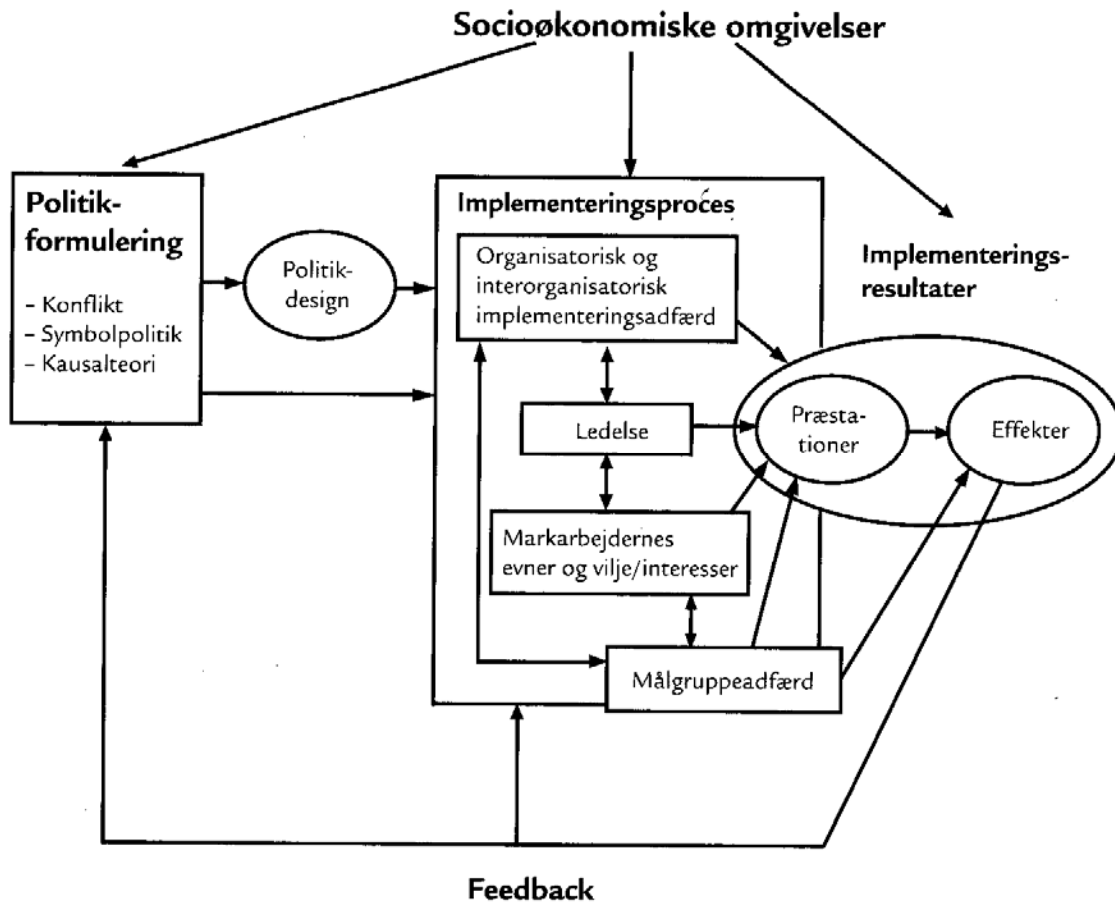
Socioøkonomiske omgivelser

Politikformulering

- Konflikt
- Symbolpolitik
- Kausalteori

Politikdesign

Implementeringsproces

Organisatorisk og interorganisatorisk implementeringsadfærd

Ledelse

Markarbejdernes evner og vilje/interesser

Målgruppeadfærd

Implementeringsresultater

Præstationer

Effekter

Feedback